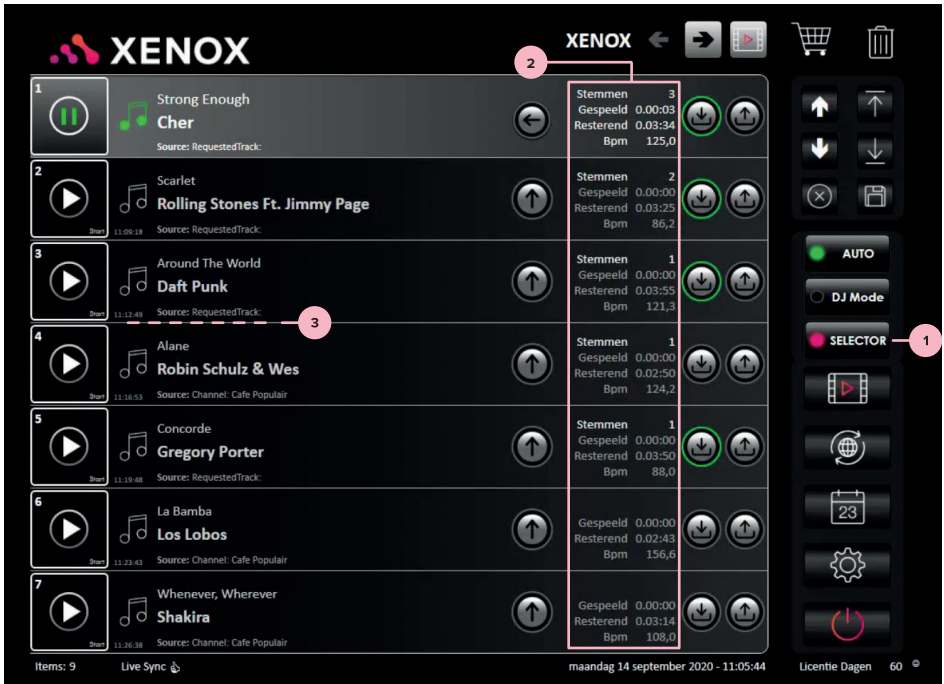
XENOX

XENOX

2

1
Strong Enough
Cher
Source: RequestedTrack:
Stemmen 3
Gespeeld 0.00:03
Resterend 0.03:34
Bpm 125,0

2
Start
11:09:18
Scarlet
Rolling Stones Ft. Jimmy Page
Source: RequestedTrack:
Stemmen 2
Gespeeld 0.00:00
Resterend 0.03:25
Bpm 86,2

3
Start
11:12:49
Around The World
Daft Punk
Source: RequestedTrack:
3
Stemmen 1
Gespeeld 0.00:00
Resterend 0.03:55
Bpm 121,3

4
Start
11:16:53
Alane
Robin Schulz & Wes
Source: Channel: Cafe Populair
Stemmen 1
Gespeeld 0.00:00
Resterend 0.02:50
Bpm 124,2

5
Start
11:19:48
Concorde
Gregory Porter
Source: RequestedTrack:
Stemmen 1
Gespeeld 0.00:00
Resterend 0.03:50
Bpm 88,0

6
Start
11:23:43
La Bamba
Los Lobos
Source: Channel: Cafe Populair
Gespeeld 0.00:00
Resterend 0.02:43
Bpm 156,6

7
Start
11:26:38
Whenever, Wherever
Shakira
Source: Channel: Cafe Populair
Gespeeld 0.00:00
Resterend 0.03:14
Bpm 108,0

AUTO
DJ Mode
SELECTOR
1
23

Items: 9 Live Sync maandag 14 september 2020 - 11:05:44 Licentie Dagen 60